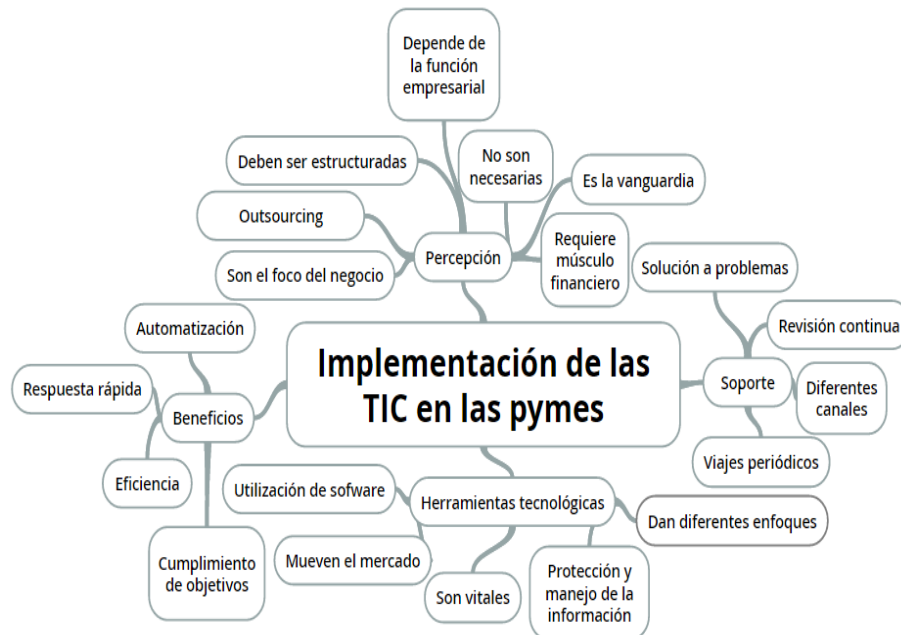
Implementación de las TIC en las pymes

Percepción

Depende de la función empresarial

No son necesarias

Es la vanguardia

Requiere músculo financiero

Deben ser estructuradas

Outsourcing

Son el foco del negocio

Soporte

Solución a problemas

Revisión continua

Diferentes canales

Viajes periódicos

Beneficios

Automatización

Respuesta rápida

Eficiencia

Cumplimiento de objetivos

Herramientas tecnológicas

Utilización de sofware

Mueven el mercado

Son vitales

Protección y manejo de la información

Dan diferentes enfoques